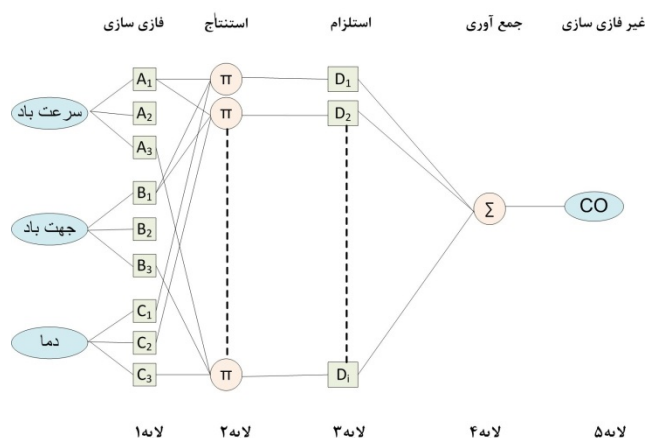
غیر فازی سازی جمع آوری استلزام استنتاج فازی سازی

سرعت باد
جهت باد
دما

$A_1$
$A_2$
$A_3$
$B_1$
$B_2$
$B_3$
$C_1$
$C_2$
$C_3$

$\pi$
$\pi$
$\pi$

$D_1$
$D_2$
$D_i$

$\Sigma$

CO

لایه۵ لایه۴ لایه۳ لایه۲ لایه۱